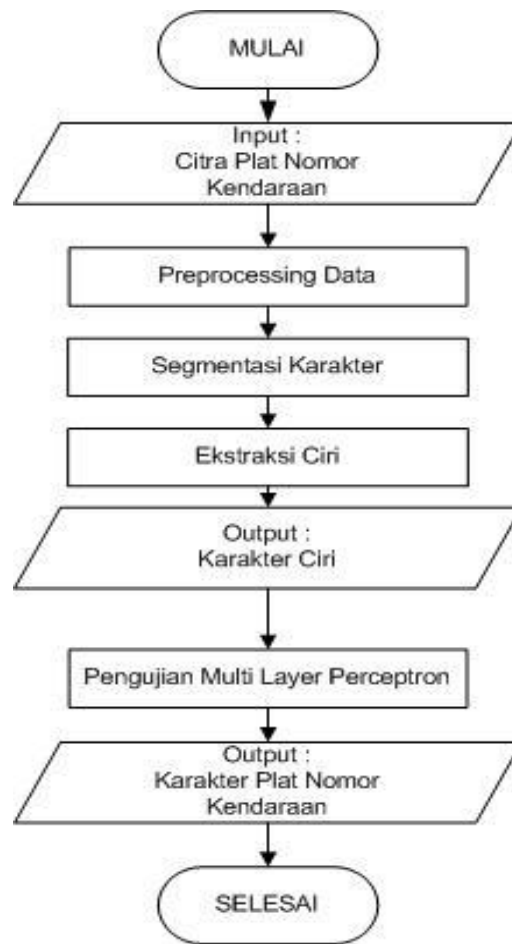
MULAI

Input :
Citra Plat Nomor
Kendaraan

Preprocessing Data

Segmentasi Karakter

Ekstraksi Ciri

Output :
Karakter Ciri

Pengujian Multi Layer Perceptron

Output :
Karakter Plat Nomor
Kendaraan

SELESAI